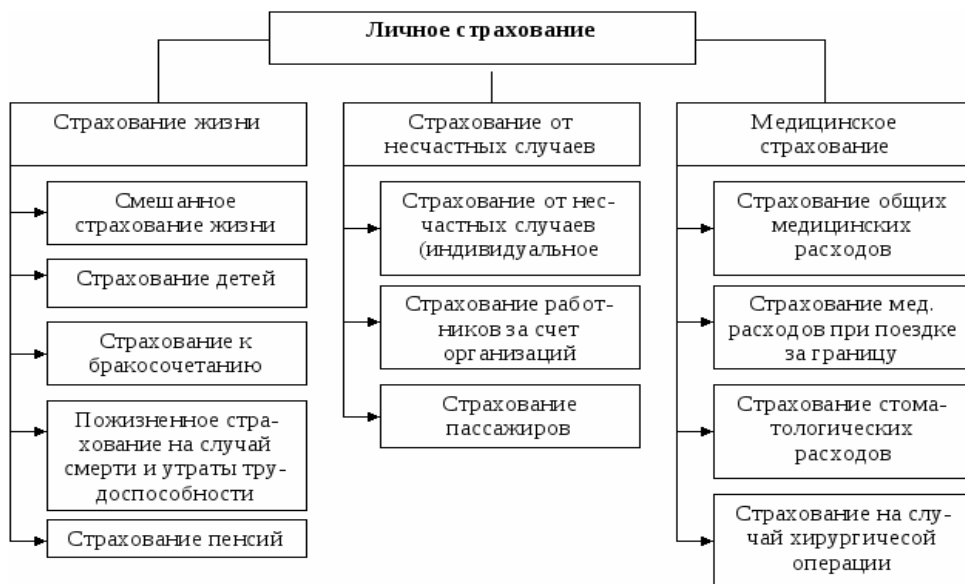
Личное страхование

Страхование жизни

Смешанное страхование жизни

Страхование детей

Страхование к бракосочетанию

Пожизненное страхование на случай смерти и утраты трудоспособности

Страхование пенсий

Страхование от несчастных случаев

Страхование от несчастных случаев (индивидуальное

Страхование работников за счет организаций

Страхование пассажиров

Медицинское страхование

Страхование общих медицинских расходов

Страхование мед. расходов при поездке за границу

Страхование стоматологических расходов

Страхование на случай хирургичесой операции